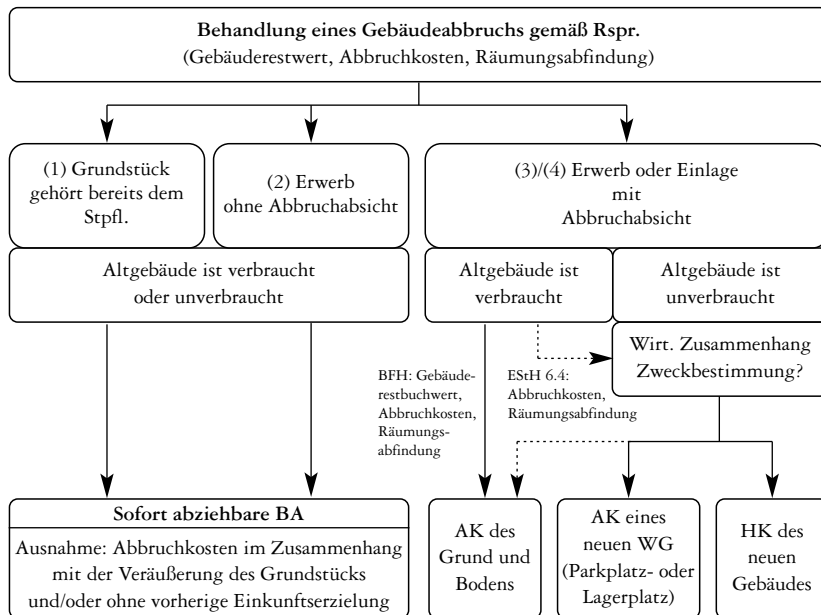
**Behandlung eines Gebäudeabbruchs gemäß Rspr.**
(Gebäuderestwert, Abbruchkosten, Räumungsabfindung)

(1) Grundstück gehört bereits dem Stpfl.

(2) Erwerb ohne Abbruchabsicht

(3)/(4) Erwerb oder Einlage mit Abbruchabsicht

Altgebäude ist verbraucht oder unverbraucht

Altgebäude ist verbraucht

Altgebäude ist unverbraucht

Wirt. Zusammenhang Zweckbestimmung?

BFH: Gebäuderestbuchwert, Abbruchkosten, Räumungsabfindung

EStH 6.4: Abbruchkosten, Räumungsabfindung

**Sofort abziehbare BA**

Ausnahme: Abbruchkosten im Zusammenhang mit der Veräußerung des Grundstücks und/oder ohne vorherige Einkunftserzielung

AK des Grund und Bodens

AK eines neuen WG (Parkplatz- oder Lagerplatz)

HK des neuen Gebäudes